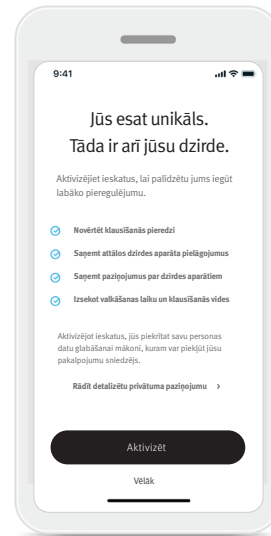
9:41

Jūs esat unikāls. Tāda ir arī jūsu dzirde.

Aktivizējiet ieskatus, lai palīdzētu jums iegūt labāko pieredzējumu.

Novērtēt klausīšanās pieredzi

Saņemt attālos dzirdes aparāta pielāgojumus

Saņemt paziņojumus par dzirdes aparātiem

Izsekot valkāšanas laiku un klausīšanās vides

Aktivizējot ieskatus, jūs piekrītat savu personas datu glabāšanai mākonī, kuram var piekļūt jūsu pakalpojumu sniedzējs.

Rādīt detalizētu privātuma paziņojumu >

Aktivizēt

Vēlāk